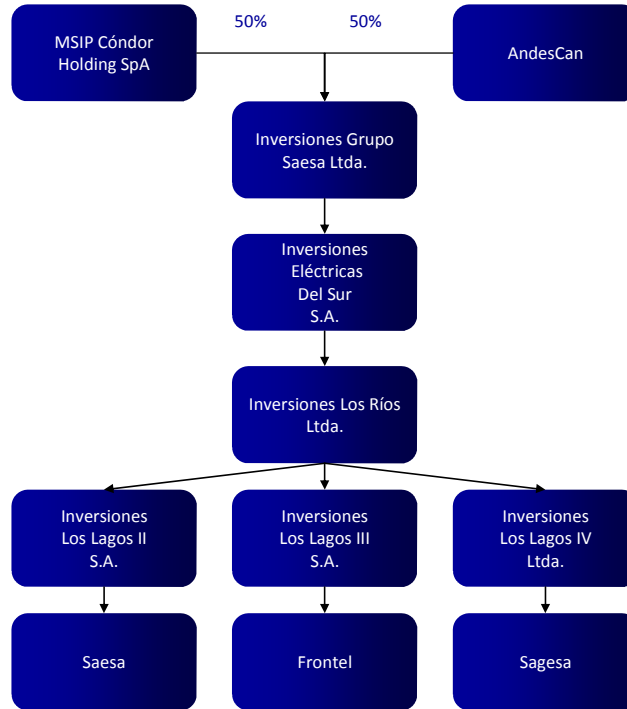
MSIP Cóndor Holding SpA

50%

50%

AndesCan

Inversiones Grupo Saesa Ltda.

Inversiones Eléctricas Del Sur S.A.

Inversiones Los Ríos Ltda.

Inversiones Los Lagos II S.A.

Inversiones Los Lagos III S.A.

Inversiones Los Lagos IV Ltda.

Saesa

Frontel

Sagesa